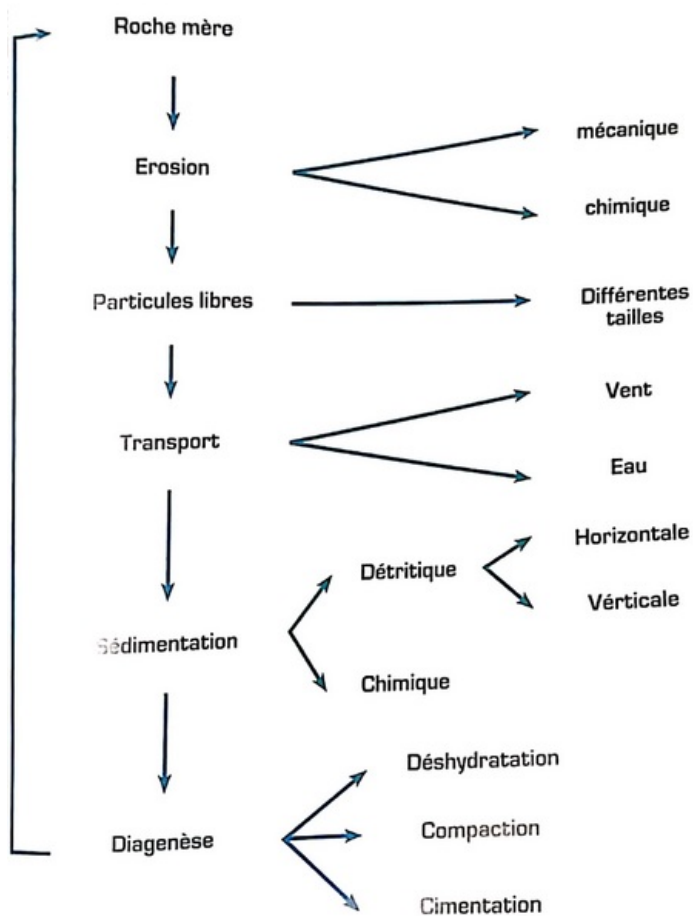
Roche mère

Erosion

mécanique

chimique

Particules libres

Différentes tailles

Transport

Vent

Eau

Sédimentation

Détritique

Horizontale

Vérticale

Chimique

Diagenèse

Déshydratation

Compaction

Cimentation